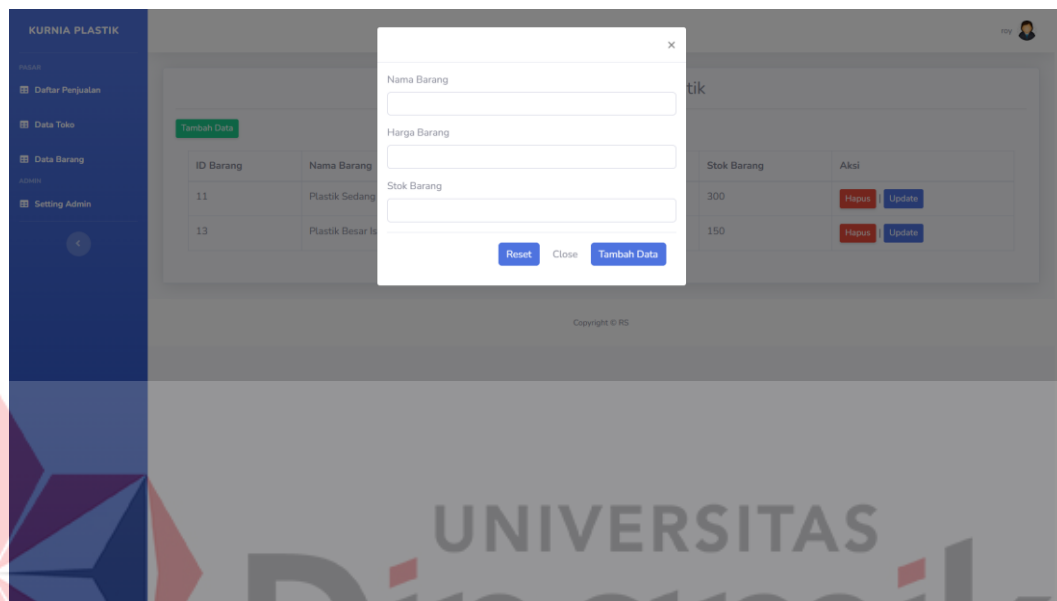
KURNIA PLASTIK

PASAR

Daftar Penjualan

Data Toko

Data Barang

ADMIN

Setting Admin

<

rsy

×

Nama Barang

Harga Barang

Stok Barang

Reset Close Tambah Data

tik

Tambah Data

| ID Barang | Nama Barang | Stok Barang | Aksi |
|---|---|---|---|
| 11 | Plastik Sedang | 300 | Hapus Update |
| 13 | Plastik Besar Is | 150 | Hapus Update |

Copyright © RS

UNIVERSITAS